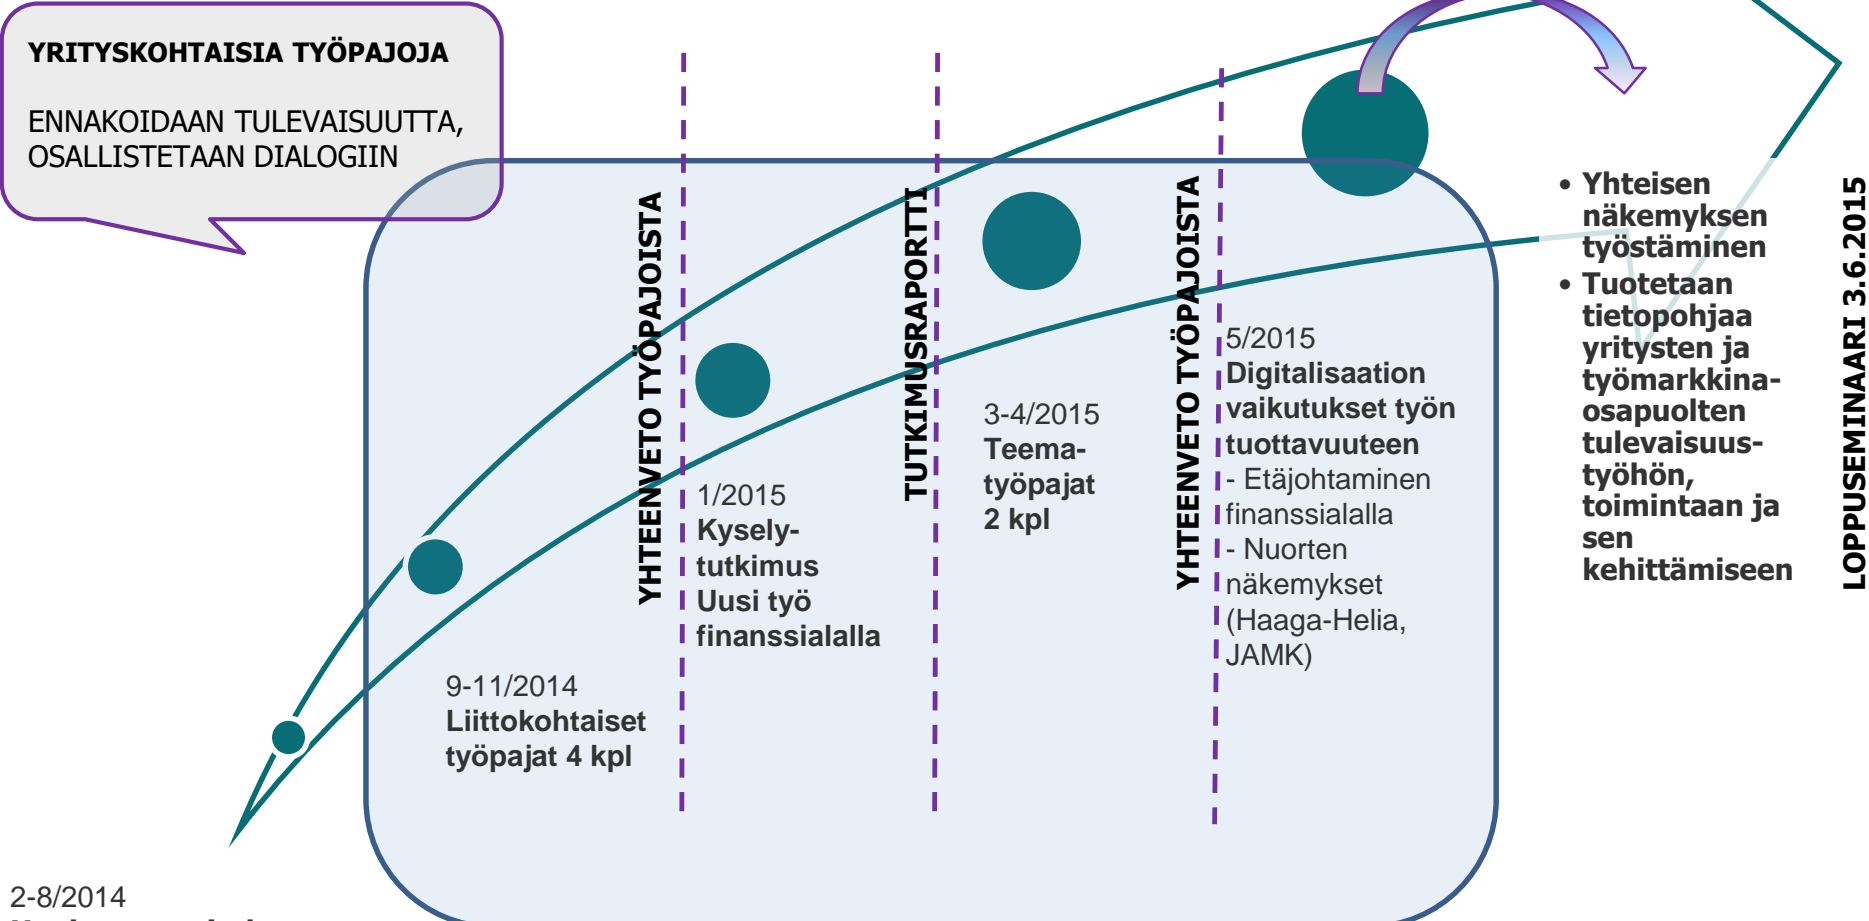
YRITYSKOHTAISIA TYÖPAJOJA

ENNAKOIDAAN TULEVAISUUTTA, OSALLISTETAAN DIALOGIIN

YHTEENVETO TYÖPAJOISTA

TUTKIMUSRAPORTTI

YHTEENVETO TYÖPAJOISTA

9-11/2014
Liittokohtaiset työpajat 4 kpl

1/2015
Kysely-tutkimus
Uusi työ finanssialalla

3-4/2015
Teema-työpajat
2 kpl

5/2015
Digitalisaation vaikutukset työn tuottavuuteen
- Etäjohtaminen finanssialalla
- Nuorten näkemykset (Haaga-Helia, JAMK)

• Yhteisen näkemyksen työstäminen
• Tuotetaan tietopohjaa yritysten ja työmarkkina-osapuolten tulevaisuus-työhön, toimintaan ja sen kehittämiseen

LOPPUSEMINAARI 3.6.2015

2-8/2014
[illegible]